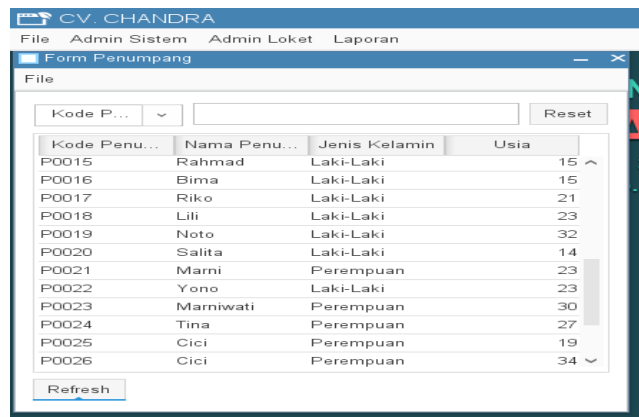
CV. CHANDRA

File Admin Sistem Admin Loket Laporan

Form Penumpang

File

Kode P...

Reset

| Kode Penu... | Nama Penu... | Jenis Kelamin | Usia |
|---|---|---|---|
| P0015 | Rahmad | Laki-Laki | 15 |
| P0016 | Bima | Laki-Laki | 15 |
| P0017 | Riko | Laki-Laki | 21 |
| P0018 | Lili | Laki-Laki | 23 |
| P0019 | Noto | Laki-Laki | 32 |
| P0020 | Salita | Laki-Laki | 14 |
| P0021 | Marni | Perempuan | 23 |
| P0022 | Yono | Laki-Laki | 23 |
| P0023 | Marniwati | Perempuan | 30 |
| P0024 | Tina | Perempuan | 27 |
| P0025 | Cici | Perempuan | 19 |
| P0026 | Cici | Perempuan | 34 |

Refresh